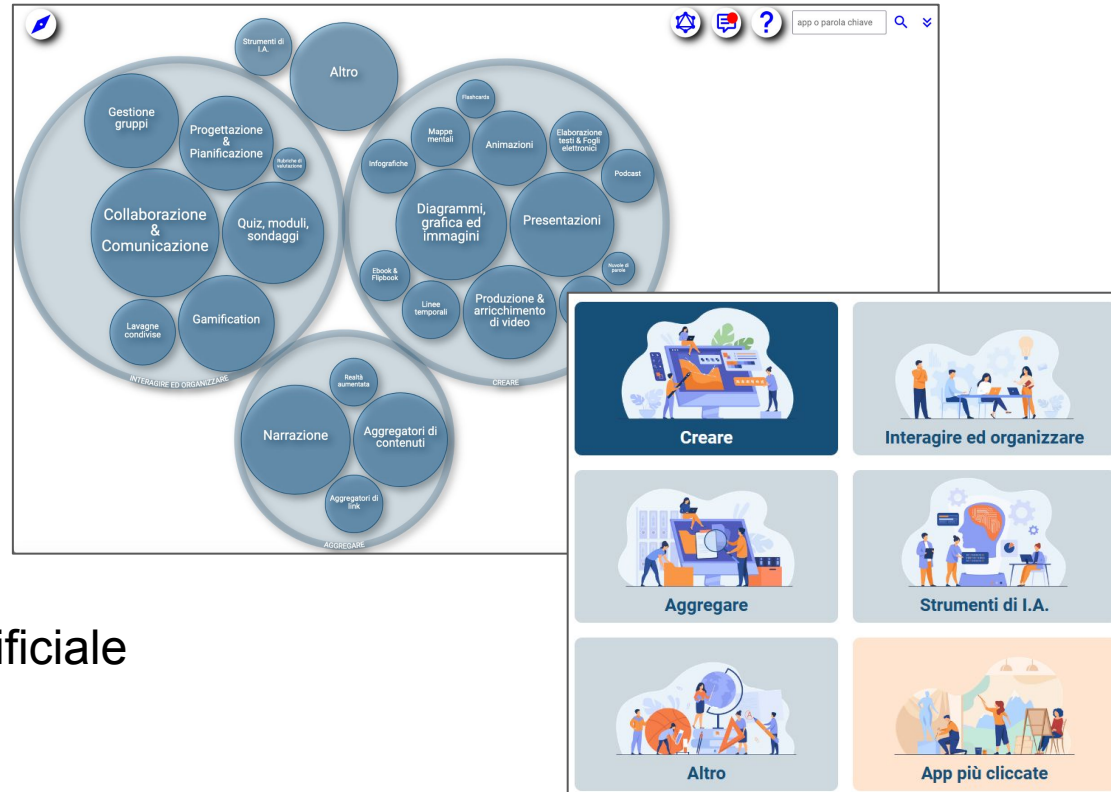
Strumenti di I.A.

Altro

app o parola chiave

Gestione gruppi

Progettazione & Pianificazione

Rubriche di valutazione

Collaborazione & Comunicazione

Quiz, moduli, sondaggi

Lavagne condivise

Gamification

INTERAGIRE ED ORGANIZZARE

Flashcards

Mappe mentali

Animazioni

Elaborazione testi & Fogli elettronici

Infografiche

Podcast

Diagrammi, grafica ed immagini

Presentazioni

Ebook & Flipbook

Nuvole di parole

Linee temporali

Produzione & arricchimento di video

CREARE

Realtà aumentata

Narrazione

Aggregatori di contenuti

Aggregatori di link

AGGREGARE

ificiale

Creare

Interagire ed organizzare

Aggregare

Strumenti di I.A.

Altro

App più cliccate